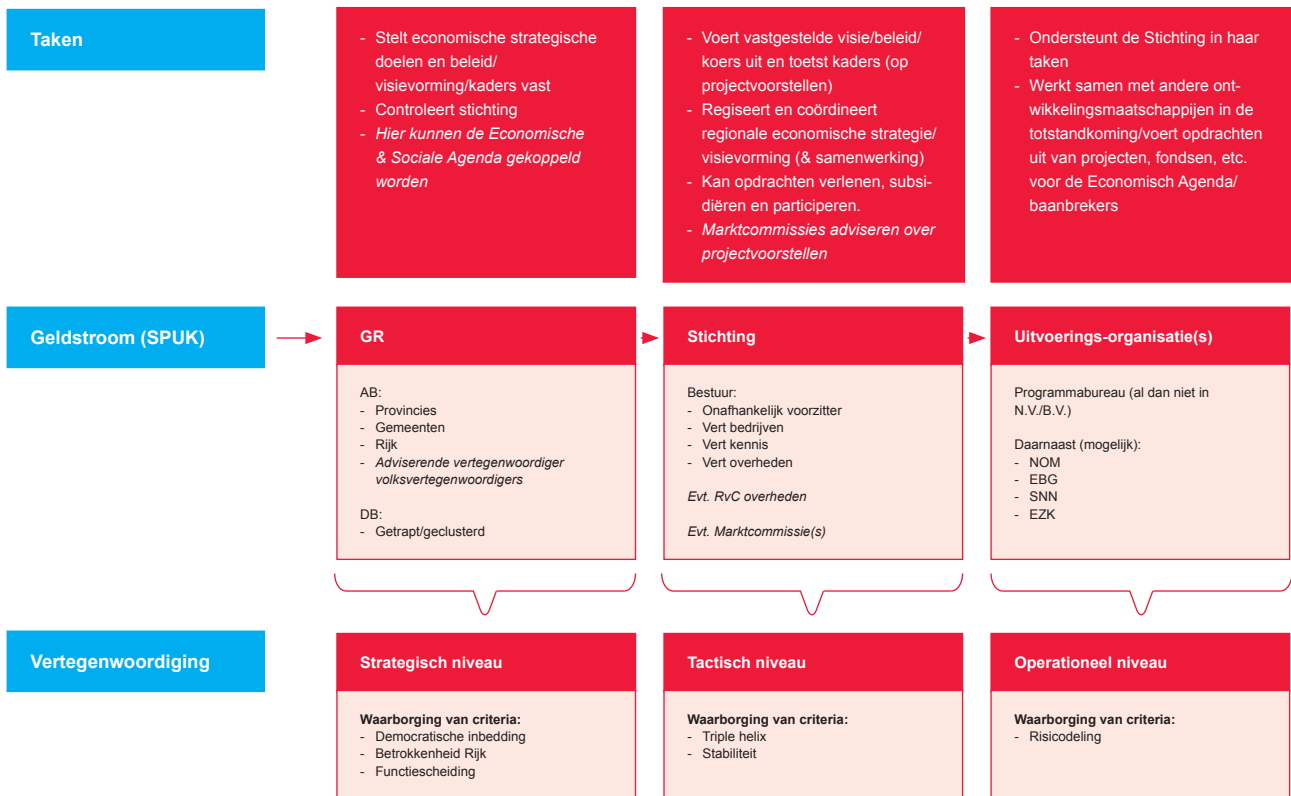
Taken

- Stelt economische strategische doelen en beleid/ visievorming/kaders vast
- Controleert stichting
- *Hier kunnen de Economische & Sociale Agenda gekoppeld worden*

- Voert vastgestelde visie/beleid/ koers uit en toetst kaders (op projectvoorstellen)
- Regiseert en coördineert regionale economische strategie/ visievorming (& samenwerking)
- Kan opdrachten verlenen, subsidiëren en participeren.
- *Marktcommissies adviseren over projectvoorstellen*

- Ondersteunt de Stichting in haar taken
- Werkt samen met andere ontwikkelingsmaatschappijen in de totstandkoming/voert opdrachten uit van projecten, fondsen, etc. voor de Economisch Agenda/ baanbrekers

Geldstroom (SPUK)

GR

AB:
- Provincies
- Gemeenten
- Rijk
- *Adviserende vertegenwoordiger volksvertegenwoordigers*

DB:
- Getrapt/geclusterd

Stichting

Bestuur:
- Onafhankelijk voorzitter
- Vert bedrijven
- Vert kennis
- Vert overheden

*Evt. RvC overheden*

*Evt. Marktcommissie(s)*

Uitvoerings-organisatie(s)

Programmabureau (al dan niet in N.V./B.V.)

Daarnaast (mogelijk):
- NOM
- EBG
- SNN
- EZK

Vertegenwoordiging

Strategisch niveau

**Waarborging van criteria:**
- Democratische inbedding
- Betrokkenheid Rijk
- Functiescheiding

Tactisch niveau

**Waarborging van criteria:**
- Triple helix
- Stabiliteit

Operationeel niveau

**Waarborging van criteria:**
- Risicodeling